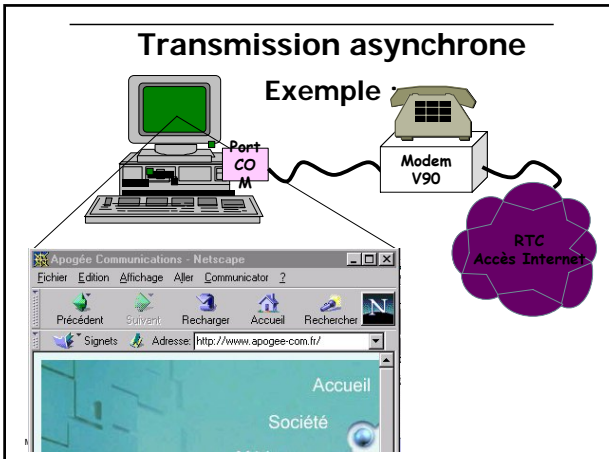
Transmission asynchrone

Exemple :

Port CO M

Modem V90

RTC Accès Internet

Apogée Communications - Netscape

Fichier Edition Affichage Aller Communicator ?

Précédent Suivant Recharger Accueil Rechercher

Signets Adresse: http://www.apogee-com.fr/

Accueil

Société